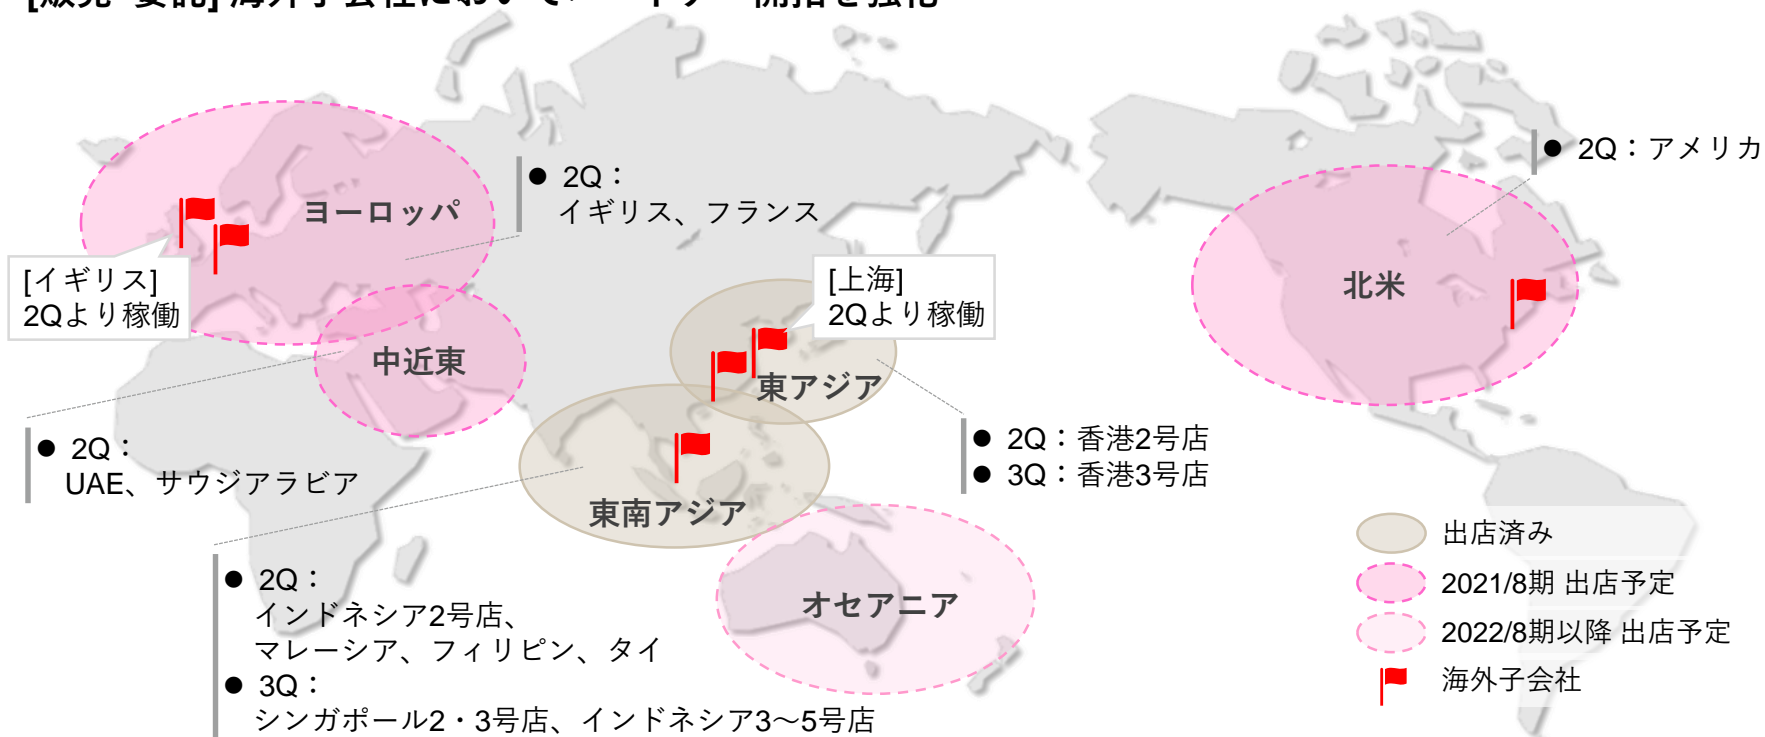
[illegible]

ヨーロッパ

● 2Q：
イギリス、フランス

[イギリス]
2Qより稼働

中近東

● 2Q：
UAE、サウジアラビア

[上海]
2Qより稼働

東アジア

● 2Q：香港2号店
● 3Q：香港3号店

東南アジア

● 2Q：
インドネシア2号店、
マレーシア、フィリピン、タイ
● 3Q：
シンガポール2・3号店、インドネシア3〜5号店

オセアニア

● 2Q：アメリカ

北米

出店済み
2021/8期 出店予定
2022/8期以降 出店予定
海外子会社